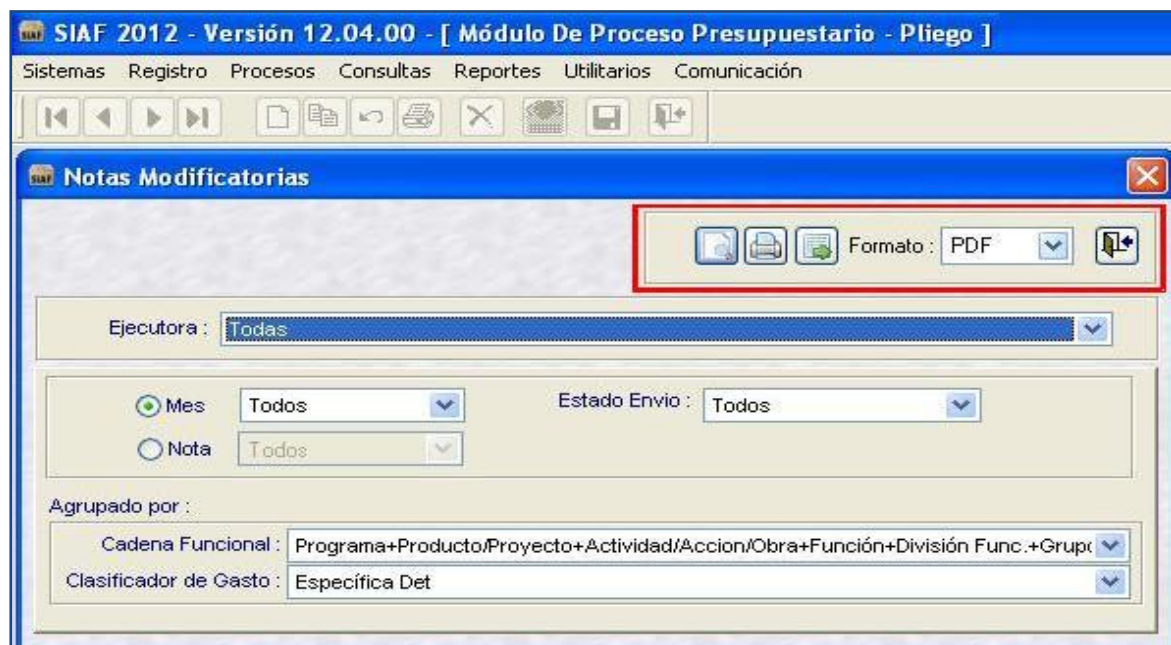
SIAF 2012 - Versión 12.04.00 - [ Módulo De Proceso Presupuestario - Pliego ]

Sistemas Registro Procesos Consultas Reportes Utilitarios Comunicación

Notas Modificatorias

Formato : PDF

Ejecutora : Todas

Mes Todos

Estado Envio : Todos

Nota Todos

Agrupado por :

Cadena Funcional : Programa+Producto/Proyecto+Actividad/Accion/Obra+Función+División Func.+Grup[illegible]

Clasificador de Gasto : Específica Det